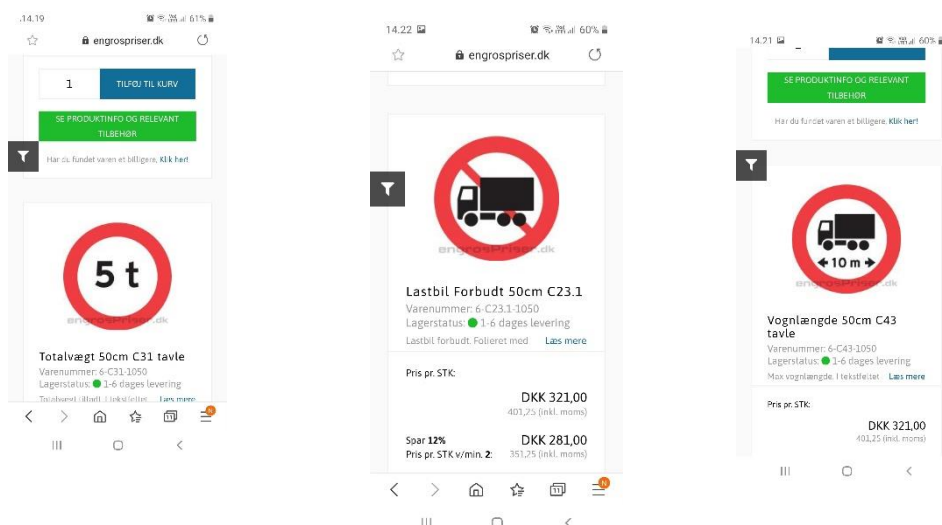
14.19 61%
engrospriser.dk
1
TILFØJ TIL KURV
SE PRODUKTINFO OG RELEVANT TILBEHØR
Har du fundet varen et billigere, Klik her!
5 t
engrosPriser.dk
Totalvægt 50cm C31 tavle
Varenummer: 6-C31-1050
Lagerstatus: 1-6 dages levering
Totalvægt tilladt. I tekstfeltet Læs mere

14.22 60%
engrospriser.dk
engrosPriser.dk
Lastbil Forbudt 50cm C23.1
Varenummer: 6-C23.1-1050
Lagerstatus: 1-6 dages levering
Lastbil forbudt. Folieret med Læs mere
Pris pr. STK:
DKK 321,00
401,25 (inkl. moms)
Spar 12%
DKK 281,00
Pris pr. STK v/min. 2:
351,25 (inkl. moms)

14.21 60%
SE PRODUKTINFO OG RELEVANT TILBEHØR
Har du fundet varen et billigere, Klik her!
10 m
engrosPriser.dk
Vognlængde 50cm C43 tavle
Varenummer: 6-C43-1050
Lagerstatus: 1-6 dages levering
Max vognlængde. I tekstfeltet Læs mere
Pris pr. STK:
DKK 321,00
401,25 (inkl. moms)